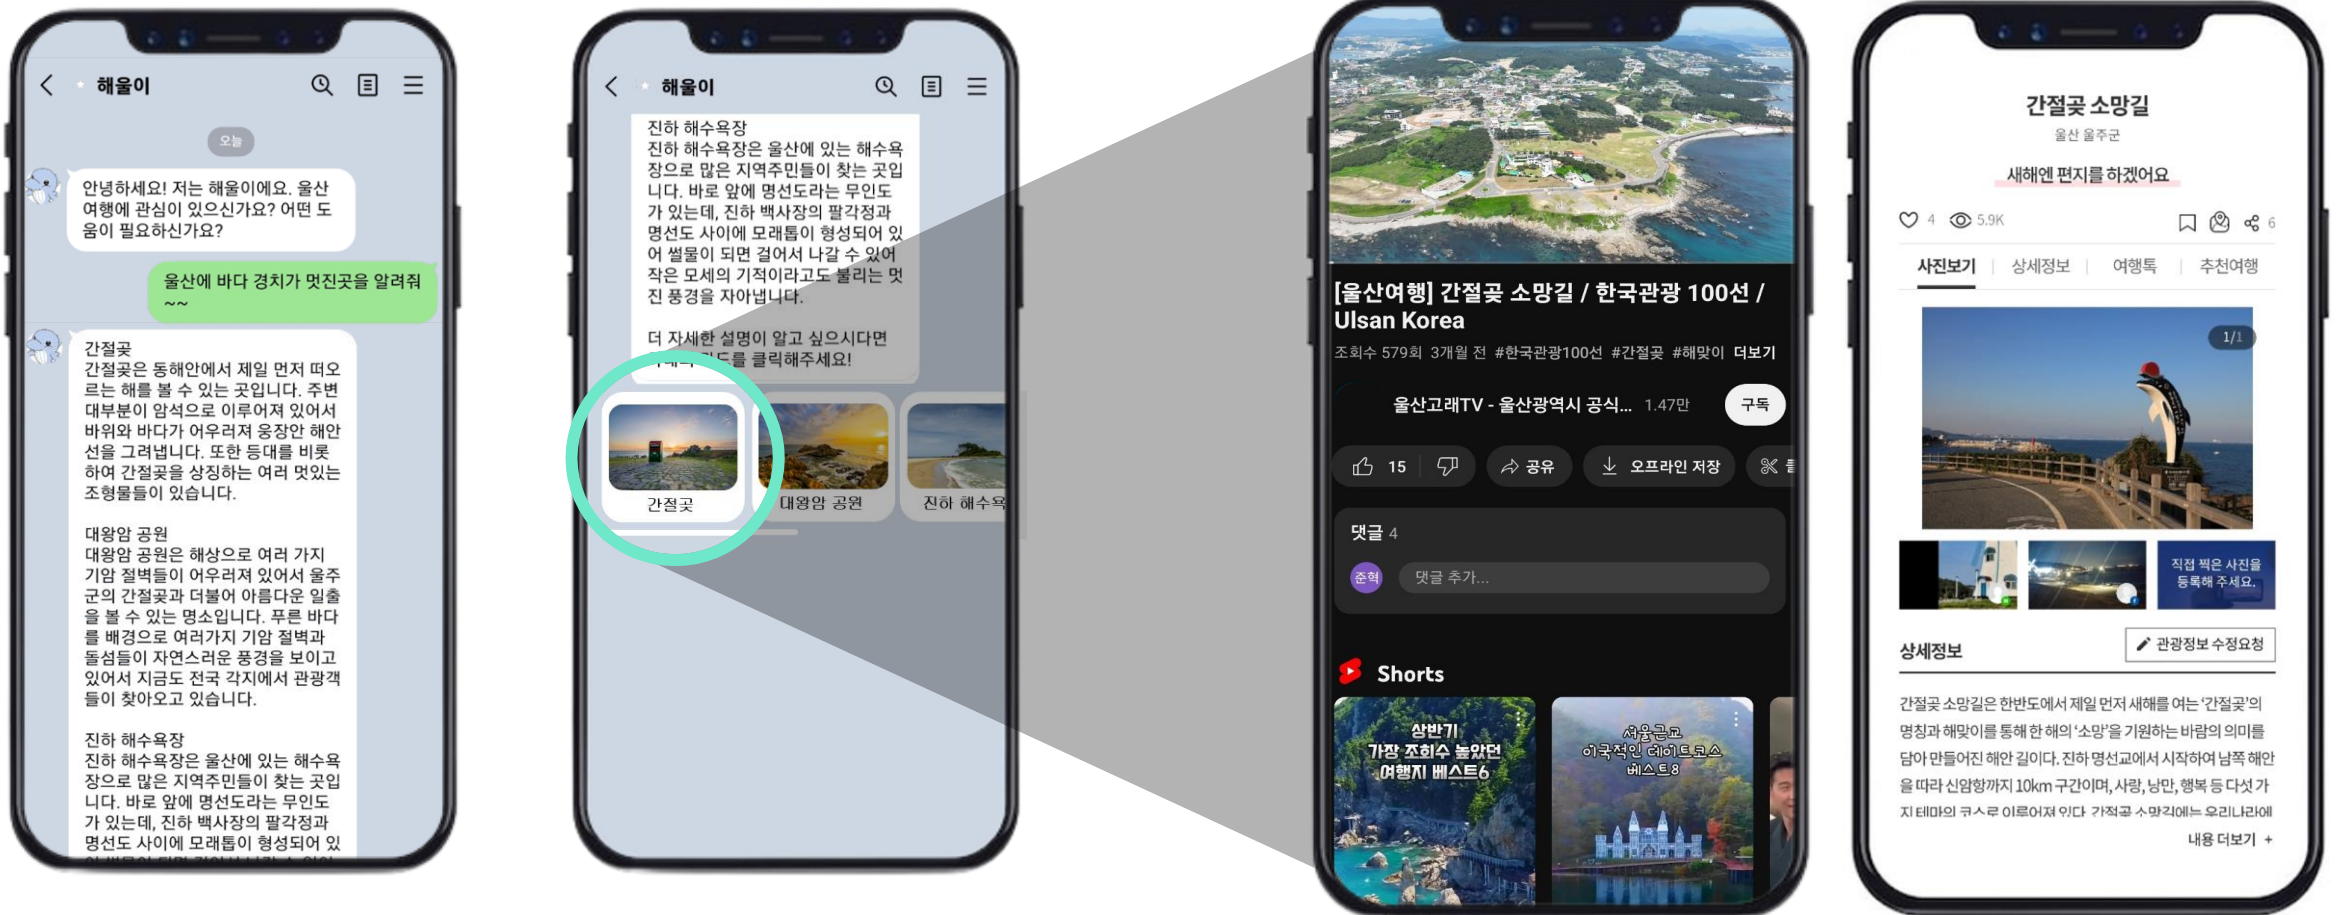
해울이

오늘

안녕하세요! 저는 해울이에요. 울산 여행에 관심이 있으신가요? 어떤 도움이 필요하신가요?

울산에 바다 경치가 멋진곳을 알려줘~~

간절곶
간절곶은 동해안에서 제일 먼저 떠오르는 해를 볼 수 있는 곳입니다. 주변 대부분이 암석으로 이루어져 있어서 바위와 바다가 어우러져 웅장한 해안선을 그려냅니다. 또한 등대를 비롯하여 간절곶을 상징하는 여러 멋있는 조형물들이 있습니다.

대왕암 공원
대왕암 공원은 해상으로 여러 가지 기암 절벽들이 어우러져 있어서 울주군의 간절곶과 더불어 아름다운 일출을 볼 수 있는 명소입니다. 푸른 바다를 배경으로 여러가지 기암 절벽과 돌섬들이 자연스러운 풍경을 보이고 있어서 지금도 전국 각지에서 관광객들이 찾아오고 있습니다.

진하 해수욕장
진하 해수욕장은 울산에 있는 해수욕장으로 많은 지역주민들이 찾는 곳입니다. 바로 앞에 명선도라는 무인도가 있는데, 진하 백사장의 팔각정과 명선도 사이에 모래톱이 형성되어 있

해울이

진하 해수욕장
진하 해수욕장은 울산에 있는 해수욕장으로 많은 지역주민들이 찾는 곳입니다. 바로 앞에 명선도라는 무인도가 있는데, 진하 백사장의 팔각정과 명선도 사이에 모래톱이 형성되어 있어 썰물이 되면 걸어서 나갈 수 있어 작은 모세의 기적이라고도 불리는 멋진 풍경을 자아냅니다.

더 자세한 설명이 알고 싶으시다면 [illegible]드를 클릭해주세요!

간절곶
대왕암 공원
진하 해수욕

[울산여행] 간절곶 소망길 / 한국관광 100선 / Ulsan Korea
조회수 579회 3개월 전 #한국관광100선 #간절곶 #해맞이 더보기
울산고래TV - 울산광역시 공식... 1.47만 구독
15 공유 오프라인 저장
댓글 4
준혁 댓글 추가...
Shorts
상반기 가장 조회수 높았던 여행지 베스트6
서울근교 이국적인 데이트코스 베스트8

간절곶 소망길
울산 울주군
새해엔 편지를 하겠어요
4 5.9K 6
사진보기 | 상세정보 | 여행톡 | 추천여행
1/1
직접 찍은 사진을 등록해 주세요.
상세정보
관광정보 수정요청
간절곶 소망길은 한반도에서 제일 먼저 새해를 여는 '간절곶'의 명칭과 해맞이를 통해 한 해의 '소망'을 기원하는 바람의 의미를 담아 만들어진 해안 길이다. 진하 명선교에서 시작하여 남쪽 해안을 따라 신암항까지 10km 구간이며, 사랑, 낭만, 행복 등 다섯 가지 테마의 코스로 이루어져 있다. 간절곶 소망길에는 우리나라에
내용 더보기 +